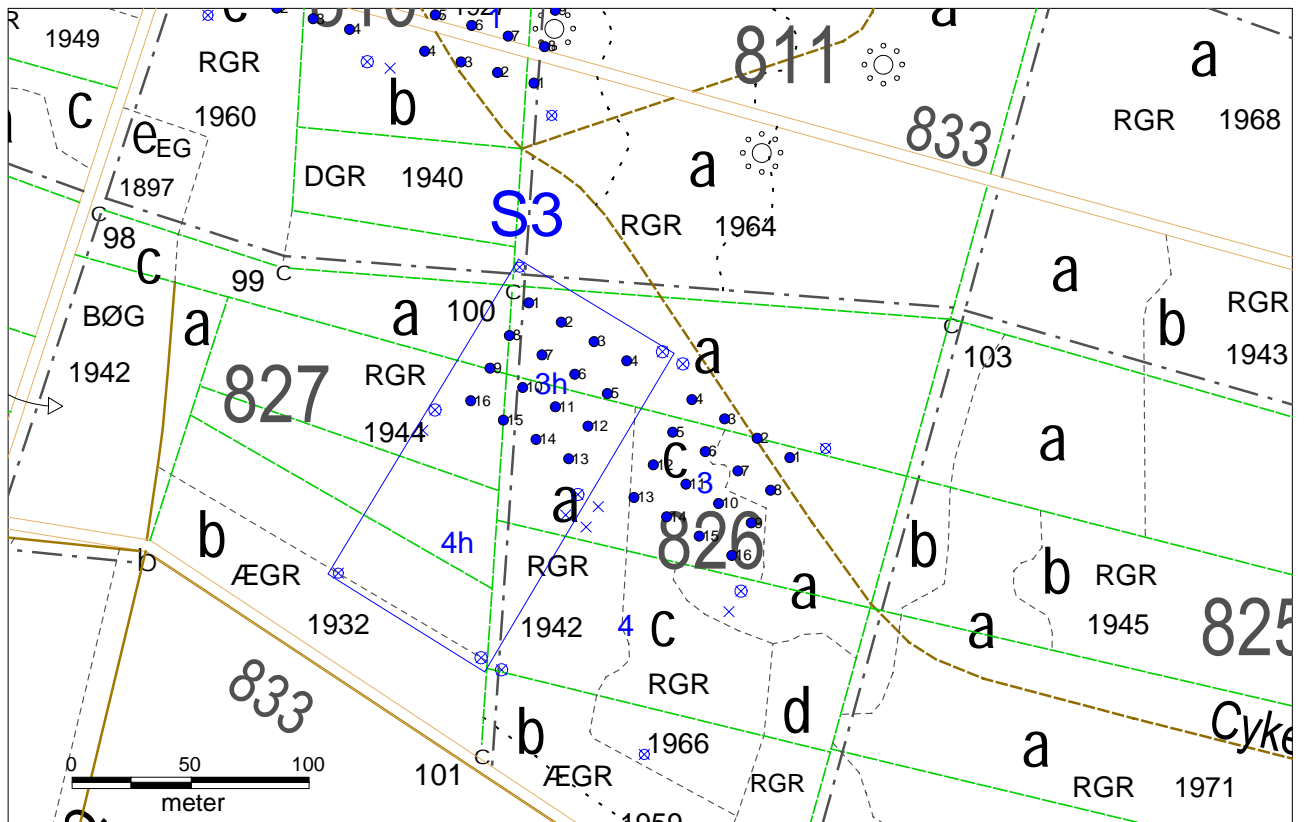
1949
e
RGR
1960
c
e EG
1897
b
DGR 1940
811
a
833
a
RGR 1968
RGR 1964
S3
98
c
BØG
1942
99
a
100
RGR
1944
827
a
3h
a
103
a
b
RGR
1943
a
c
3
a
826
b
4h
RGR
1942
b
ÆGR
1932
b
RGR
1945
825
4
c
RGR
a
a
833
d
Cyke
b
1966
ÆGR
RGR
a
RGR 1971
101
0 50 100
meter